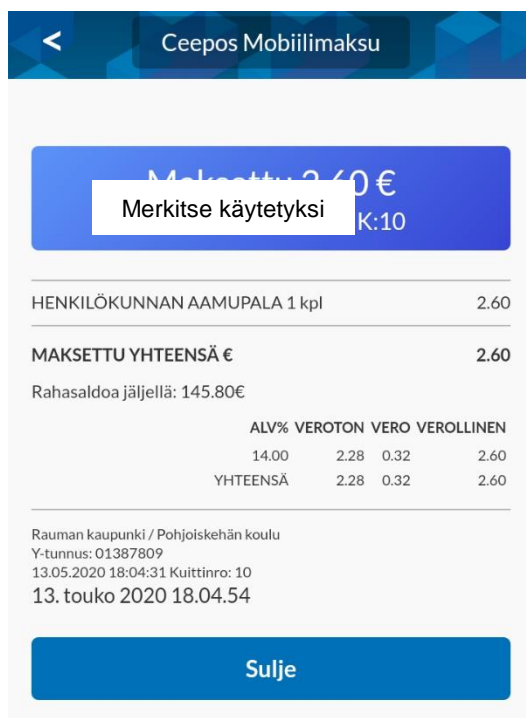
Ceepos Mobiilimaksu

Maksettu 2.60 €
Merkitse käytetyksi
K:10

HENKILÖKUNNAN AAMUPALA 1 kpl 2.60

MAKSETTU YHTEENSÄ € 2.60

Rahasaldoa jäljellä: 145.80€

| | ALV% | VEROTON | VERO | VEROLLINEN |
|---|---|---|---|---|
| | 14.00 | 2.28 | 0.32 | 2.60 |
| YHTEENSÄ | | 2.28 | 0.32 | 2.60 |

Rauman kaupunki / Pohjoiskehän koulu
Y-tunnus: 01387809
13.05.2020 18:04:31 Kuittinro: 10
13. touko 2020 18.04.54

Sulje